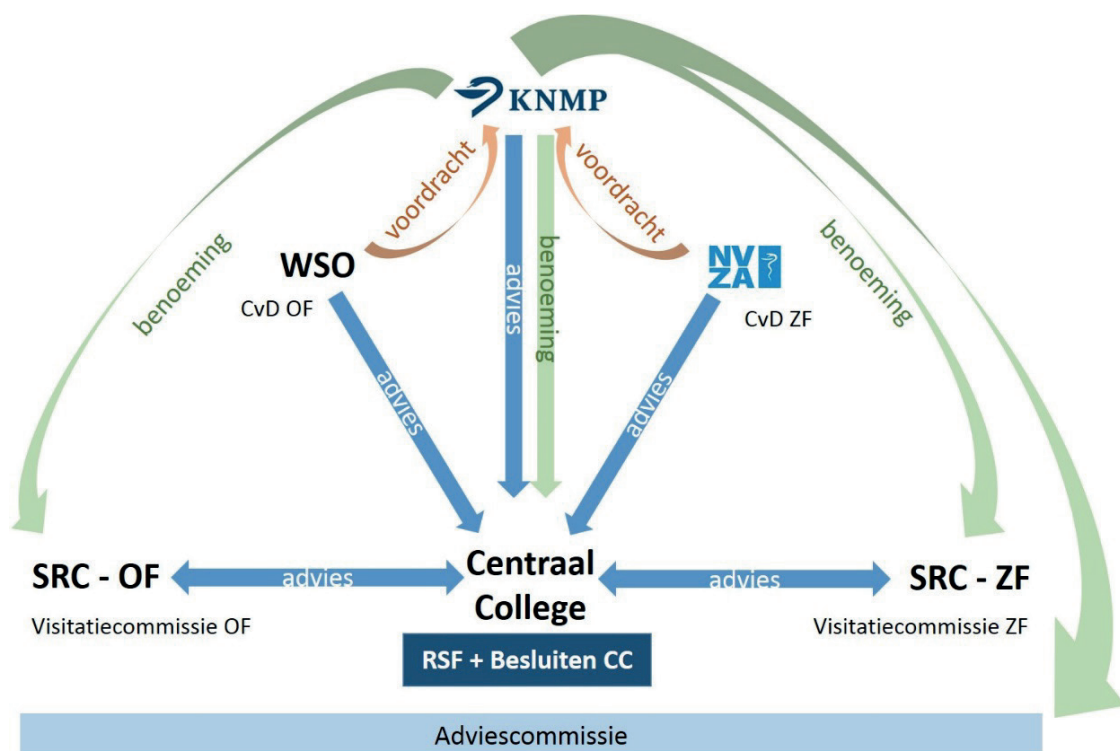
KNMP

benoeming

voordracht

voordracht

benoeming

WSO

CvD OF

advies

benoeming

NVZA

CvD ZF

advies

advies

SRC - OF

Visitatiecommissie OF

advies

Centraal College

RSF + Besluiten CC

advies

SRC - ZF

Visitatiecommissie ZF

Adviescommissie